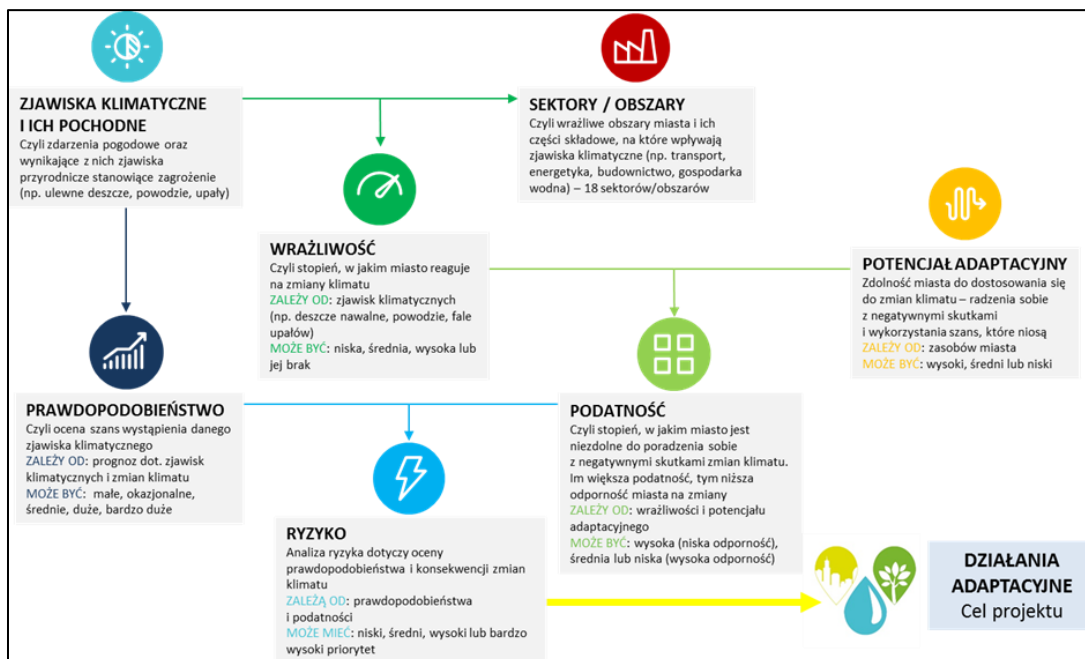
ZJAWISKA KLIMATYCZNE I ICH POCHODNE
Czyli zdarzenia pogodowe oraz wynikające z nich zjawiska przyrodnicze stanowiące zagrożenie (np. ulewne deszcze, powodzie, upały)

SEKTORY / OBSZARY
Czyli wrażliwe obszary miasta i ich części składowe, na które wpływają zjawiska klimatyczne (np. transport, energetyka, budownictwo, gospodarka wodna) – 18 sektorów/obszarów

WRAŻLIWOŚĆ
Czyli stopień, w jakim miasto reaguje na zmiany klimatu
ZALEŻY OD: zjawisk klimatycznych (np. deszcze nawalne, powodzie, fale upałów)
MOŻE BYĆ: niska, średnia, wysoka lub jej brak

POTENCJAŁ ADAPTACYJNY
Zdolność miasta do dostosowania się do zmian klimatu – radzenia sobie z negatywnymi skutkami i wykorzystania szans, które niosą
ZALEŻY OD: zasobów miasta
MOŻE BYĆ: wysoki, średni lub niski

PRAWDOPODOBIEŃSTWO
Czyli ocena szans wystąpienia danego zjawiska klimatycznego
ZALEŻY OD: prognoz dot. zjawisk klimatycznych i zmian klimatu
MOŻE BYĆ: małe, okazjonalne, średnie, duże, bardzo duże

PODATNOŚĆ
Czyli stopień, w jakim miasto jest niezdolne do poradzenia sobie z negatywnymi skutkami zmian klimatu. Im większa podatność, tym niższa odporność miasta na zmiany
ZALEŻY OD: wrażliwości i potencjału adaptacyjnego
MOŻE BYĆ: wysoka (niska odporność), średnia lub niska (wysoka odporność)

RYZYKO
Analiza ryzyka dotyczy oceny prawdopodobieństwa i konsekwencji zmian klimatu
ZALEŻĄ OD: prawdopodobieństwa i podatności
MOŻE MIEĆ: niski, średni, wysoki lub bardzo wysoki priorytet

DZIAŁANIA ADAPTACYJNE
Cel projektu